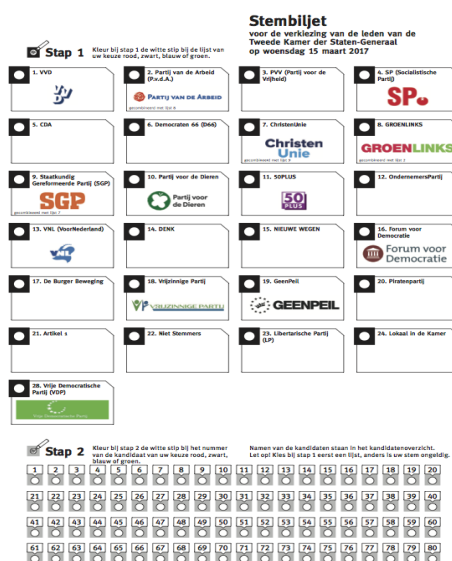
Stembiljet
voor de verkiezing van de leden van de Tweede Kamer der Staten-Generaal op woensdag 15 maart 2017

Stap 1
Kleur bij stap 1 de witte stip bij de lijst van uw keuze rood, zwart, blauw of groen.

1. VVD
VVD

2. Partij van de Arbeid (P.v.d.A.)
Partij van de Arbeid

3. PVV (Partij voor de Vrijheid)

4. SP (Socialistische Partij)
SP

5. CDA

6. Democraten 66 (D66)

7. ChristenUnie
Christen Unie
gecombineerd met lijst 9

8. GROENLINKS
GROENLINKS

9. Staatkundig Gereformeerde Partij (SGP)
gecombineerd met lijst 7
SGP

10. Partij voor de Dieren
Partij voor de Dieren

11. 50PLUS
50 PLUS

12. OndernemersPartij

13. VNL (VoorNederland)
VNL

14. DENK

15. NIEUWE WEGEN

16. Forum voor Democratie
Forum voor Democratie

17. De Burger Beweging

18. Vrijzinnige Partij
VRIJZINNIGE PARTIJ

19. GeenPeil
GEENPEIL

20. Piratenpartij

21. Artikel 1

22. Niet Stemmers

23. Libertarische Partij (LP)

24. Lokaal in de Kamer

28. Vrije Democratische Partij (VDP)
Vrije Democratische Partij

Stap 2
Kleur bij stap 2 de witte stip bij het nummer van de kandidaat van uw keuze rood, zwart, blauw of groen.

Namen van de kandidaten staan in het kandidatenoverzicht.
Let op! Kies bij stap 1 eerst een lijst, anders is uw stem ongeldig.

1 2 3 4 5 6 7 8 9 10 11 12 13 14 15 16 17 18 19 20
21 22 23 24 25 26 27 28 29 30 31 32 33 34 35 36 37 38 39 40
41 42 43 44 45 46 47 48 49 50 51 52 53 54 55 56 57 58 59 60
61 62 63 64 65 66 67 68 69 70 71 72 73 74 75 76 77 78 79 80